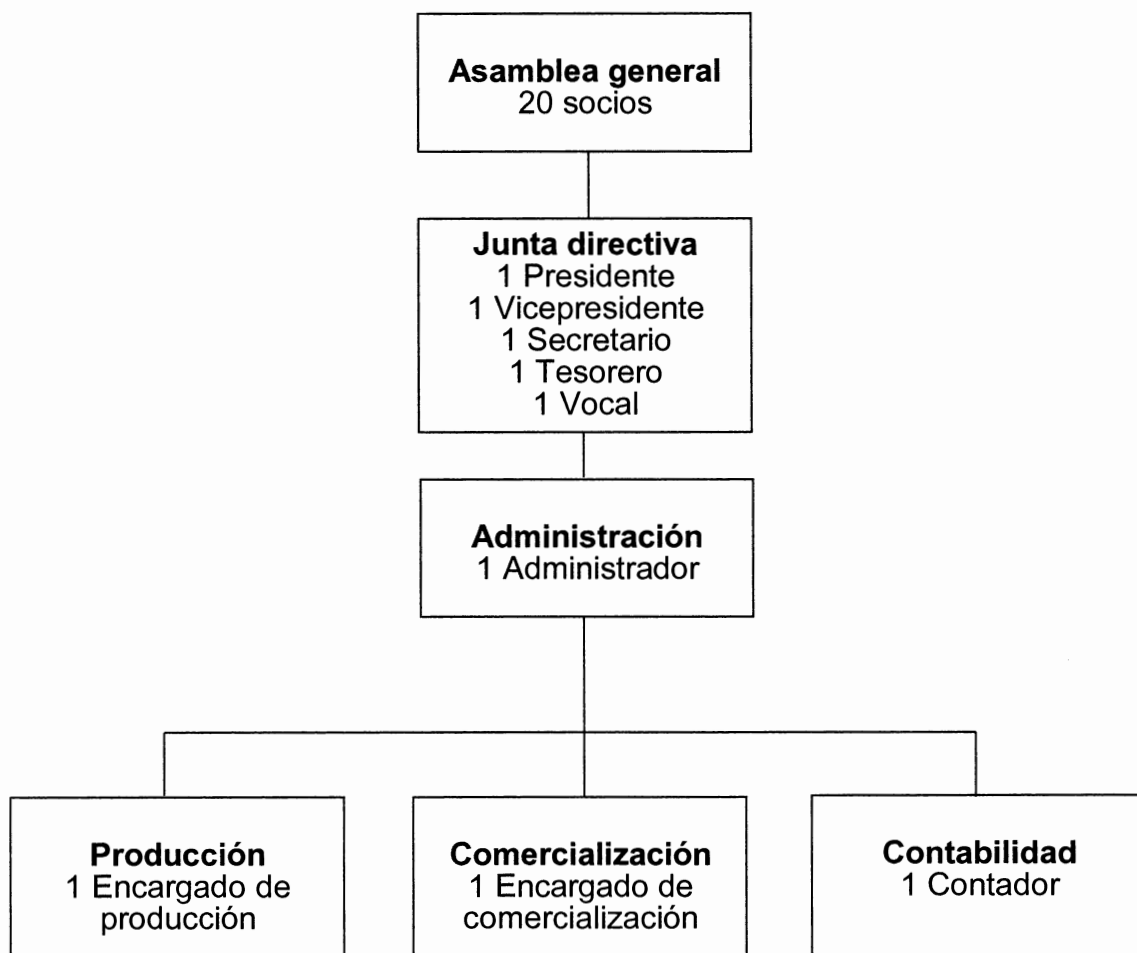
Asamblea general
20 socios

Junta directiva
1 Presidente
1 Vicepresidente
1 Secretario
1 Tesorero
1 Vocal

Administración
1 Administrador

Producción
1 Encargado de producción

Comercialización
1 Encargado de comercialización

Contabilidad
1 Contador